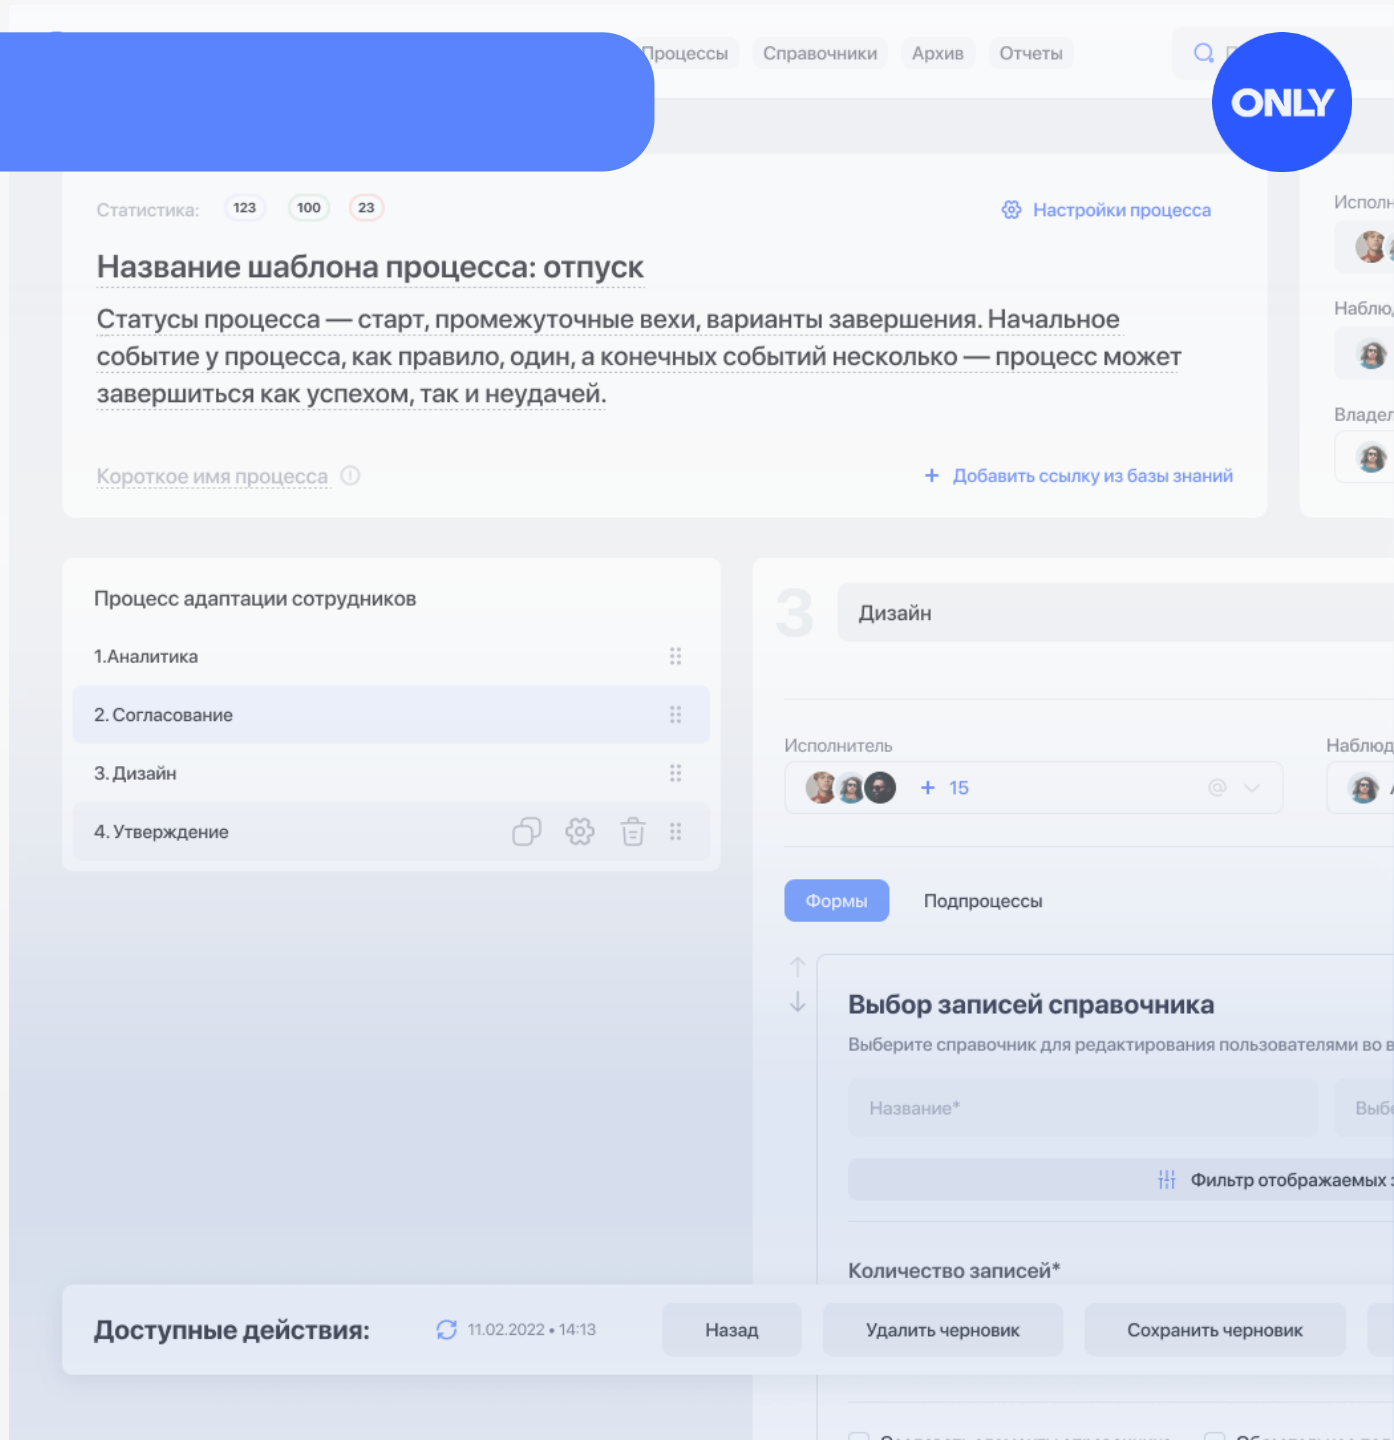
Процессы Справочники Архив Отчеты

ONLY

Статистика: 123 100 23

Настройки процесса

Название шаблона процесса: отпуск

Статусы процесса — старт, промежуточные вехи, варианты завершения. Начальное событие у процесса, как правило, один, а конечных событий несколько — процесс может завершиться как успехом, так и неудачей.

Короткое имя процесса

+ Добавить ссылку из базы знаний

Исполн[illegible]

Наблю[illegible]

Владел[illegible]

Процесс адаптации сотрудников

1.Аналитика

2. Согласование

3. Дизайн

4. Утверждение

3

Дизайн

Исполнитель

+ 15

Наблюд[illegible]

Формы

Подпроцессы

Выбор записей справочника

Выберите справочник для редактирования пользователями во в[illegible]

Название*

Выб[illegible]

Фильтр отображаемых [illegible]

Количество записей*

Доступные действия:

11.02.2022 • 14:13

Назад

Удалить черновик

Сохранить черновик